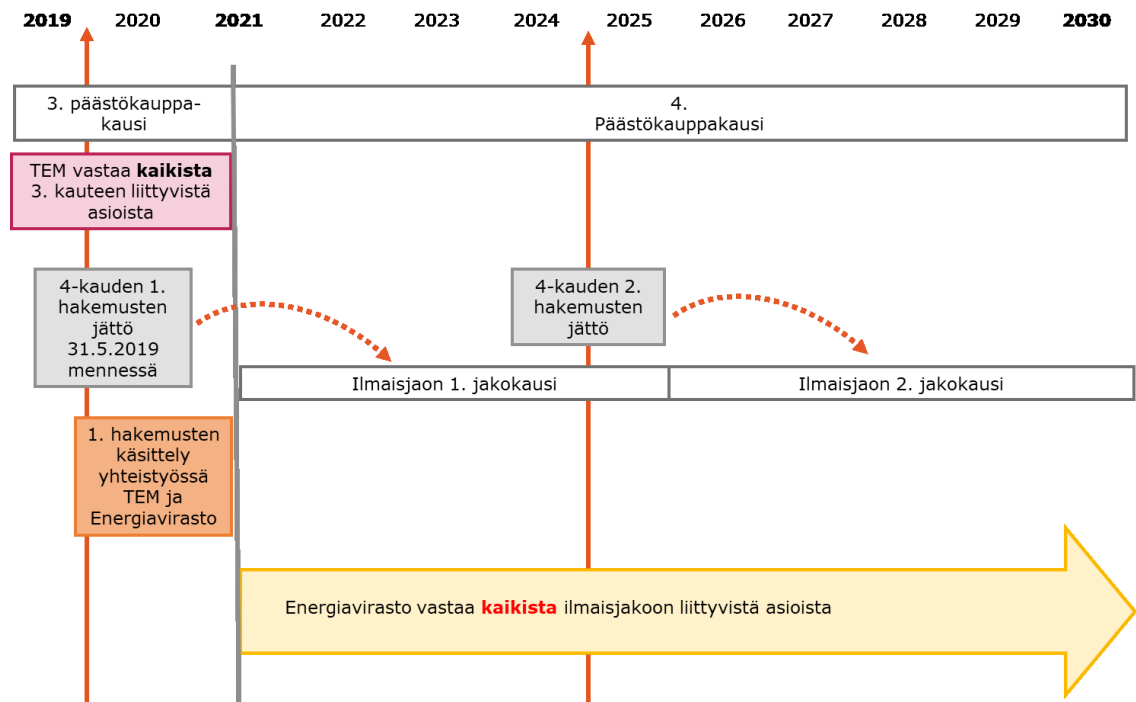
2019 2020 2021 2022 2023 2024 2025 2026 2027 2028 2029 2030

3. päästökauppakausi

4. Päästökauppakausi

TEM vastaa **kaikista** 3. kauteen liittyvistä asioista

4-kauden 1. hakemusten jättö 31.5.2019 mennessä

4-kauden 2. hakemusten jättö

Ilmaisjaon 1. jakokausi

Ilmaisjaon 2. jakokausi

1. hakemusten käsittely yhteistyössä TEM ja Energiavirasto

Energiavirasto vastaa **kaikista** ilmaisjakoon liittyvistä asioista